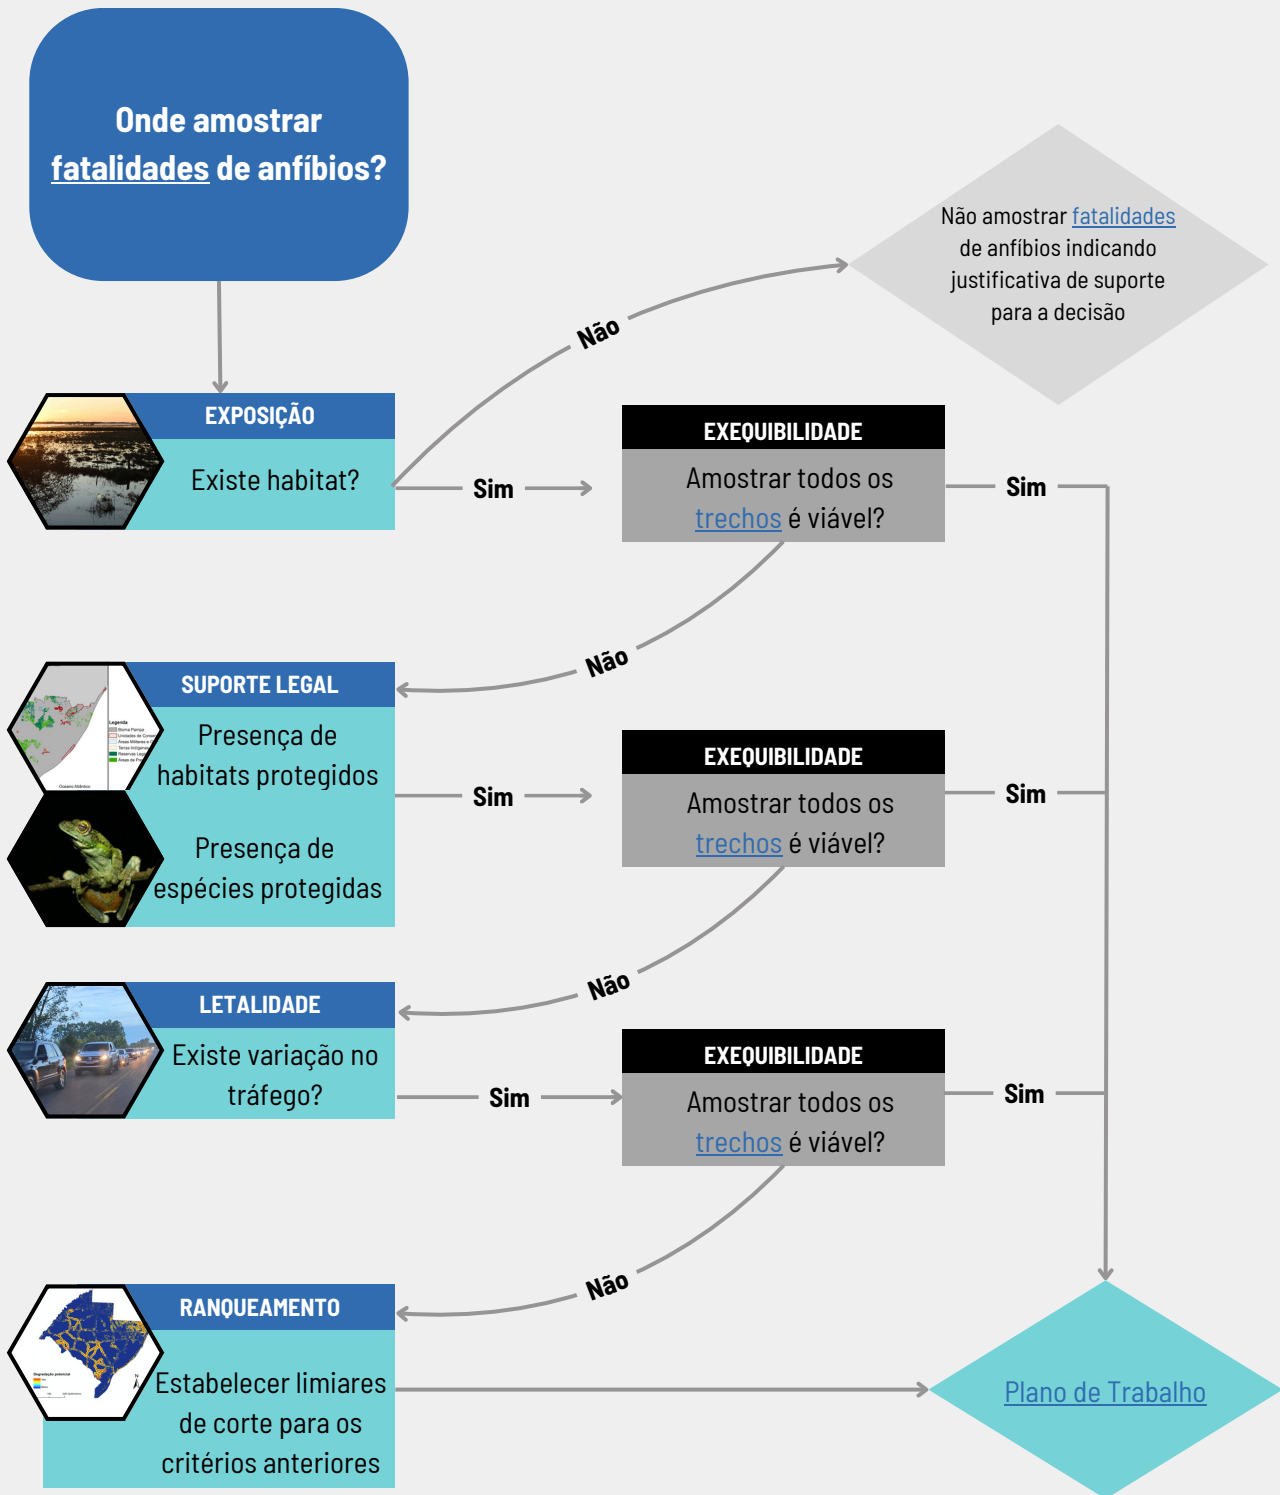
Onde amostrar fatalidades de anfíbios?

Não amostrar fatalidades de anfíbios indicando justificativa de suporte para a decisão

Não

EXPOSIÇÃO

Existe habitat?

Sim

EXEQUIBILIDADE

Amostrar todos os trechos é viável?

Sim

Não

SUPORTE LEGAL

Presença de habitats protegidos

Presença de espécies protegidas

Sim

EXEQUIBILIDADE

Amostrar todos os trechos é viável?

Sim

Não

LETALIDADE

Existe variação no tráfego?

Sim

EXEQUIBILIDADE

Amostrar todos os trechos é viável?

Sim

Não

RANQUEAMENTO

Estabelecer limiares de corte para os critérios anteriores

Plano de Trabalho